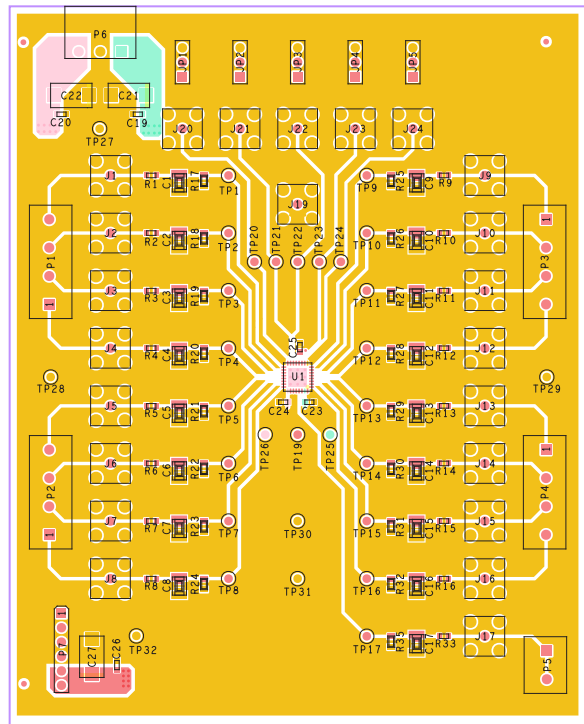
P6
JP1
JP2
JP3
JP4
JP5
C22
C21
C20
C19
TP27
J20
J21
J22
J23
J24
J1
R1
C1
R17
TP1
TP9
R25
C9
R9
J9
J19
J2
R2
C2
R18
TP2
TP20
TP21
TP22
TP23
TP24
TP10
R26
C10
R10
J10
P1
1
P3
1
J3
R3
C3
R19
TP3
TP11
R27
C11
R11
J11
J4
R4
C4
R20
TP4
C25
TP12
R28
C12
R12
J12
TP28
U1
TP29
J5
R5
C5
R21
TP5
C24
C23
TP13
R29
C13
R13
J13
TP26
TP19
TP25
J6
R6
C6
R22
TP6
TP14
R30
C14
R14
J14
P2
1
P4
1
J7
R7
C7
R23
TP7
TP30
TP15
R31
C15
R15
J15
J8
R8
C8
R24
TP8
TP31
TP16
R32
C16
R16
J16
P7
C27
C26
TP32
TP17
R35
C17
R33
J17
P5